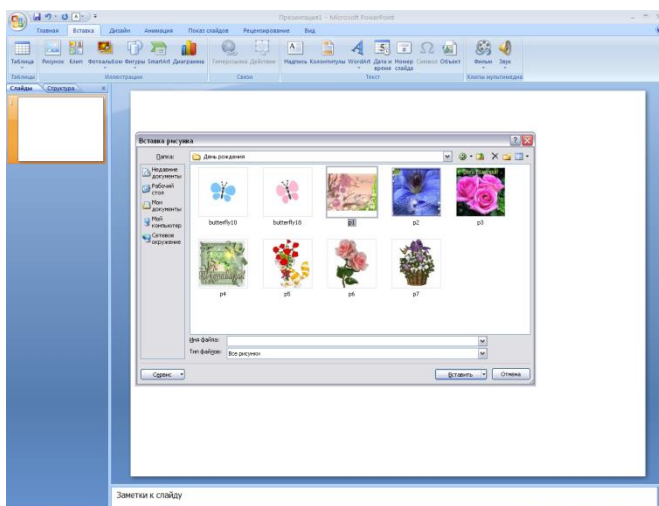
Презентация1 - Microsoft PowerPoint

Главная | Вставка | Дизайн | Анимация | Показ слайдов | Рецензирование | Вид

Таблица | Рисунок | Клип | Фотоальбом | Фигуры | SmartArt | Диаграмма | Гиперссылка | Действие | Надпись | Колонтитулы | WordArt | Дата и время | Номер слайда | Символ | Объект | Фильм | Звук

Таблицы | Иллюстрации | Связи | Текст | Клипы мультимедиа

Слайды | Структура

1

Вставка рисунка

Папка: День рождения

Недавние документы
Рабочий стол
Мои документы
Мой компьютер
Сетевое окружение

butterfly10 | butterfly16 | p1 | p2 | p3
p4 | p5 | p6 | p7

Имя файла:
Тип файлов: Все рисунки

Сервис | Вставить | Отмена

Заметки к слайду